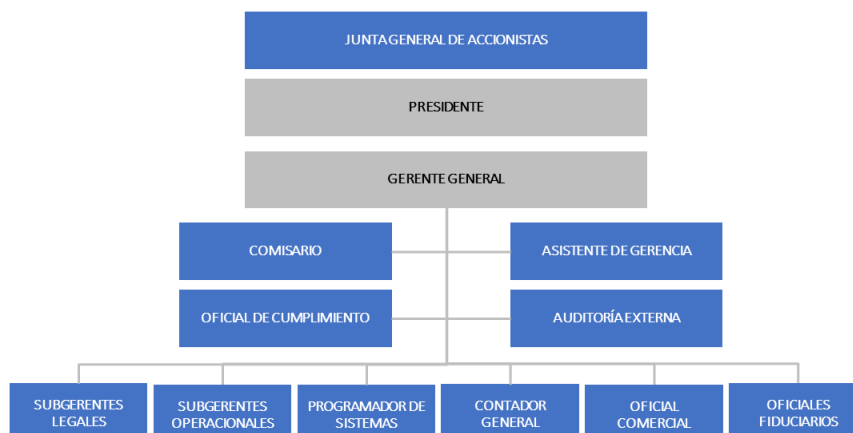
JUNTA GENERAL DE ACCIONISTAS

PRESIDENTE

GERENTE GENERAL

COMISARIO

ASISTENTE DE GERENCIA

OFICIAL DE CUMPLIMIENTO

AUDITORÍA EXTERNA

SUBGERENTES LEGALES

SUBGERENTES OPERACIONALES

PROGRAMADOR DE SISTEMAS

CONTADOR GENERAL

OFICIAL COMERCIAL

OFICIALES FIDUCIARIOS